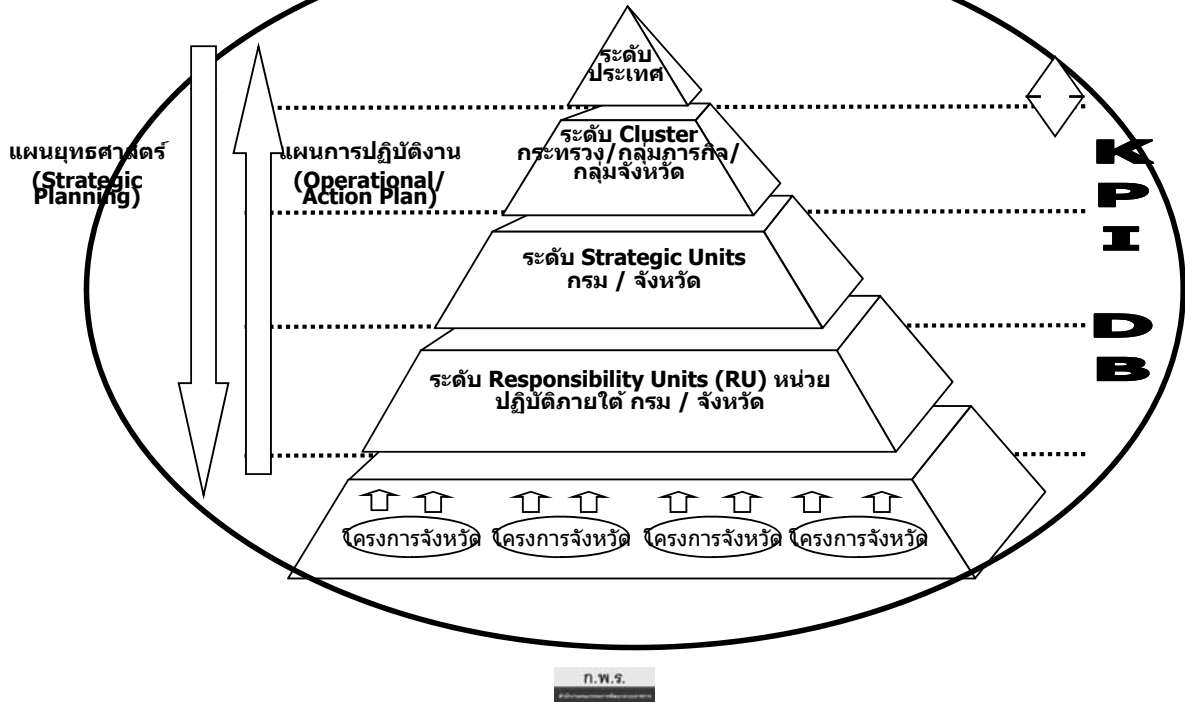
ระดับ
ประเทศ

ระดับ Cluster
กระทรวง/กลุ่มภารกิจ/
กลุ่มจังหวัด

แผนยุทธศาสตร์
(Strategic Planning)

แผนการปฏิบัติงาน
(Operational/ Action Plan)

K
P
I

D
B

ระดับ Strategic Units
กรม / จังหวัด

ระดับ Responsibility Units (RU) หน่วยปฏิบัติภายใต้ กรม / จังหวัด

โครงการจังหวัด โครงการจังหวัด โครงการจังหวัด โครงการจังหวัด

ก.พ.ร.
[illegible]